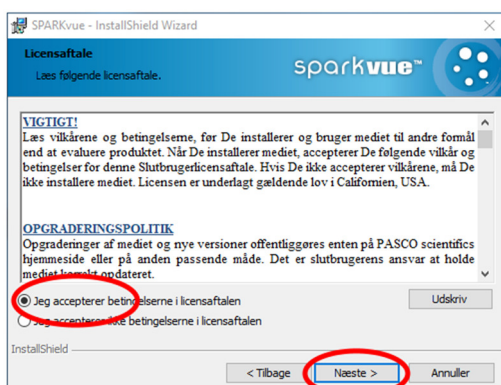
SPARKvue - InstallShield Wizard

Licensaftale

Læs følgende licensaftale.

sparkvue™

VIGTIGT!

Læs vilkårene og betingelserne, før De installerer og bruger mediet til andre formål end at evaluere produktet. Når De installerer mediet, accepterer De følgende vilkår og betingelser for denne Slutbrugerlicensaftale. Hvis De ikke accepterer vilkårene, må De ikke installere mediet. Licensen er underlagt gældende lov i Californien, USA.

OPGRADERINGSPOLITIK

Opgraderinger af mediet og nye versioner offentliggøres enten på PASCO scientifics hjemmeside eller på anden passende måde. Det er slutbrugerens ansvar at holde mediet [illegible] opdateret.

Jeg accepterer betingelserne i licensaftalen

Jeg accepterer ikke betingelserne i licensaftalen

Udskriv

InstallShield

< Tilbage

Næste >

Annuller